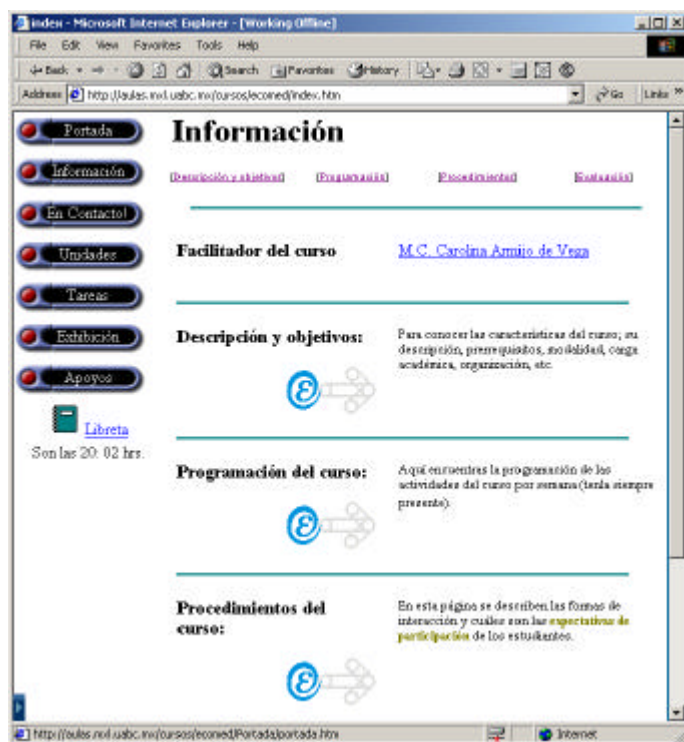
index - Microsoft Internet Explorer - [Working Offline]

File Edit View Favorites Tools Help

Back Search Favorites History

Address http://aulas.mxl.uabc.mx/cursos/econred/index.htm Go Links

Portada

Información

¡En Contacto!

Unidades

Tareas

Exhibición

Apoyos

Libreta

Son las 20: 02 hrs.

Información

[Descripción y objetivos] [Programación] [Procedimientos] [Evaluación]

Facilitador del curso

M.C. Carolina Armijo de Vega

Descripción y objetivos:

Para conocer las características del curso; su descripción, prerrequisitos, modalidad, carga académica, organización, etc.

Programación del curso:

Aquí encuentras la programación de las actividades del curso por semana (tenla siempre presente).

Procedimientos del curso:

En esta página se describen las formas de interacción y cuáles son las expectativas de participación de los estudiantes.

http://aulas.mxl.uabc.mx/cursos/econred/Portada/portada.htm

Internet